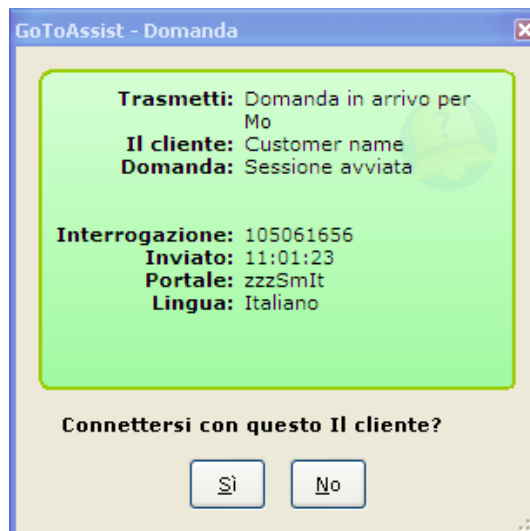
GoToAssist - Domanda

Trasmetti: Domanda in arrivo per Mo
Il cliente: Customer name
Domanda: Sessione avviata

Interrogazione: 105061656
Inviato: 11:01:23
Portale: zzzSmIt
Lingua: Italiano

Connettersi con questo Il cliente?

Sì

No